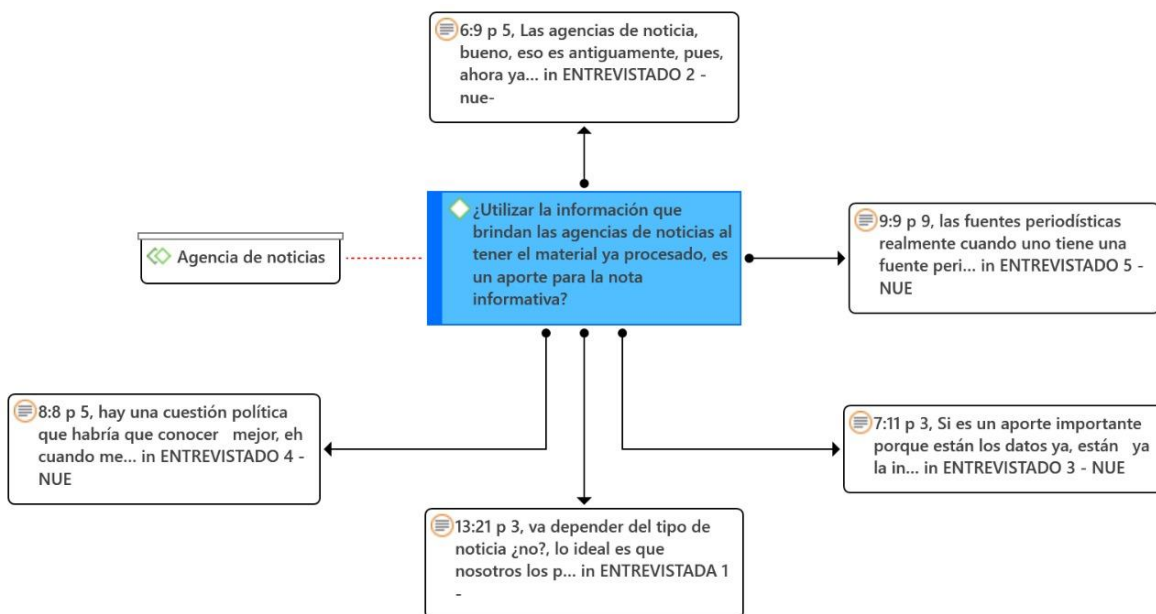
6:9 p 5, Las agencias de noticia, bueno, eso es antiguamente, pues, ahora ya... in ENTREVISTADO 2 - nue-

Agencia de noticias

¿Utilizar la información que brindan las agencias de noticias al tener el material ya procesado, es un aporte para la nota informativa?

9:9 p 9, las fuentes periodísticas realmente cuando uno tiene una fuente peri... in ENTREVISTADO 5 - NUE

8:8 p 5, hay una cuestión política que habría que conocer mejor, eh cuando me... in ENTREVISTADO 4 - NUE

7:11 p 3, Si es un aporte importante porque están los datos ya, están ya la in... in ENTREVISTADO 3 - NUE

13:21 p 3, va depender del tipo de noticia ¿no?, lo ideal es que nosotros los p... in ENTREVISTADA 1 -